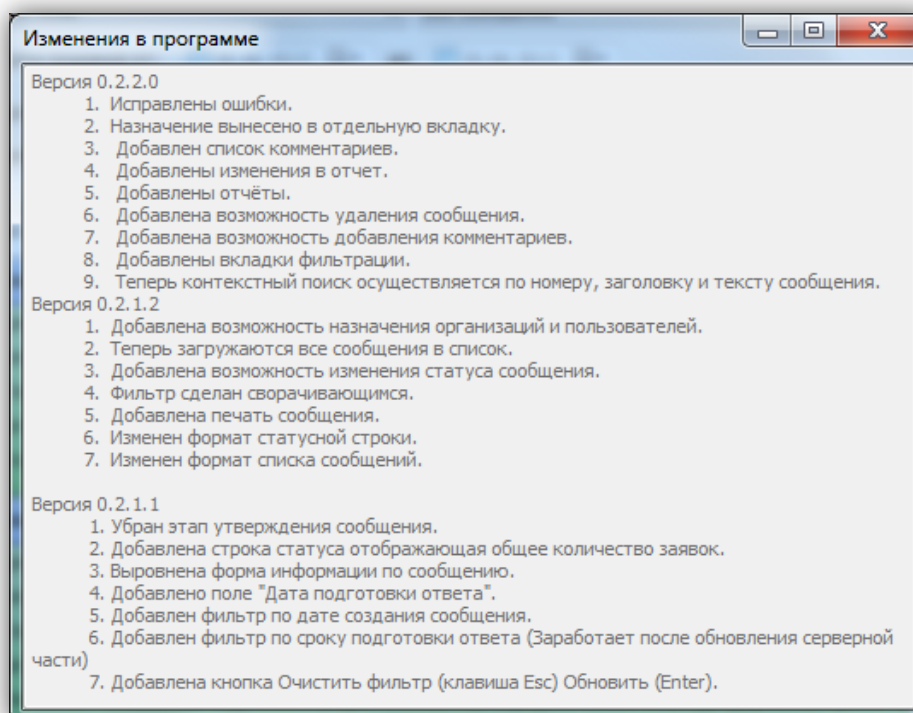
Изменения в программе

Версия 0.2.2.0
1. Исправлены ошибки.
2. Назначение вынесено в отдельную вкладку.
3. Добавлен список комментариев.
4. Добавлены изменения в отчет.
5. Добавлены отчёты.
6. Добавлена возможность удаления сообщения.
7. Добавлена возможность добавления комментариев.
8. Добавлены вкладки фильтрации.
9. Теперь контекстный поиск осуществляется по номеру, заголовку и тексту сообщения.
Версия 0.2.1.2
1. Добавлена возможность назначения организаций и пользователей.
2. Теперь загружаются все сообщения в список.
3. Добавлена возможность изменения статуса сообщения.
4. Фильтр сделан сворачивающимся.
5. Добавлена печать сообщения.
6. Изменен формат статусной строки.
7. Изменен формат списка сообщений.

Версия 0.2.1.1
1. Убран этап утверждения сообщения.
2. Добавлена строка статуса отображающая общее количество заявок.
3. Выровнена форма информации по сообщению.
4. Добавлено поле "Дата подготовки ответа".
5. Добавлен фильтр по дате создания сообщения.
6. Добавлен фильтр по сроку подготовки ответа (Заработает после обновления серверной части)
7. Добавлена кнопка Очистить фильтр (клавиша Esc) Обновить (Enter).